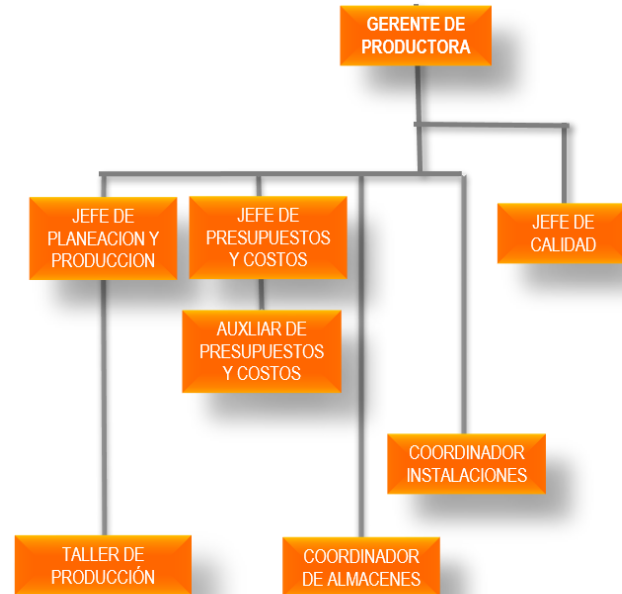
GERENTE DE PRODUCTORA

JEFE DE PLANEACION Y PRODUCCION

JEFE DE PRESUPUESTOS Y COSTOS

JEFE DE CALIDAD

AUXLIAR DE PRESUPUESTOS Y COSTOS

COORDINADOR INSTALACIONES

TALLER DE PRODUCCIÓN

COORDINADOR DE ALMACENES